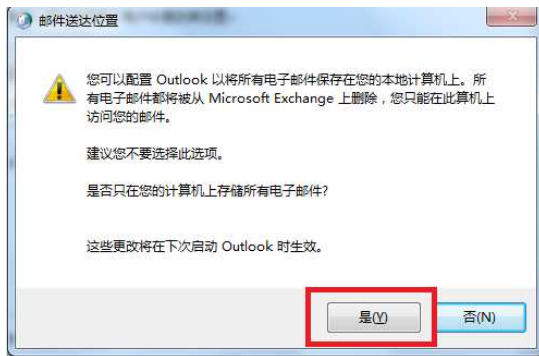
邮件送达位置

您可以配置 Outlook 以将所有电子邮件保存在您的本地计算机上。所有电子邮件都将被从 Microsoft Exchange 上删除，您只能在此计算机上访问您的邮件。

建议您不要选择此选项。

是否只在您的计算机上存储所有电子邮件？

这些更改将在下次启动 Outlook 时生效。

是(Y)

否(N)